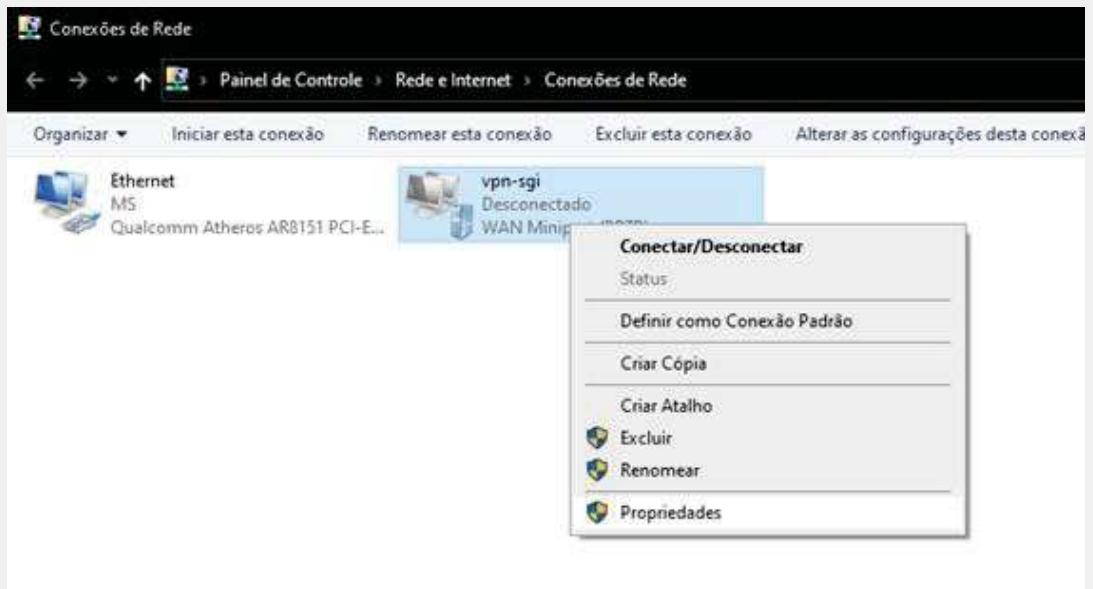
Conexões de Rede

Painel de Controle › Rede e Internet › Conexões de Rede

Organizar ▾ Iniciar esta conexão Renomear esta conexão Excluir esta conexão Alterar as configurações desta conexã

Ethernet
MS
Qualcomm Atheros AR8151 PCI-E...

vpn-sgi
Desconectado
WAN Minip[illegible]

Conectar/Desconectar
Status
Definir como Conexão Padrão
Criar Cópia
Criar Atalho
Excluir
Renomear
Propriedades